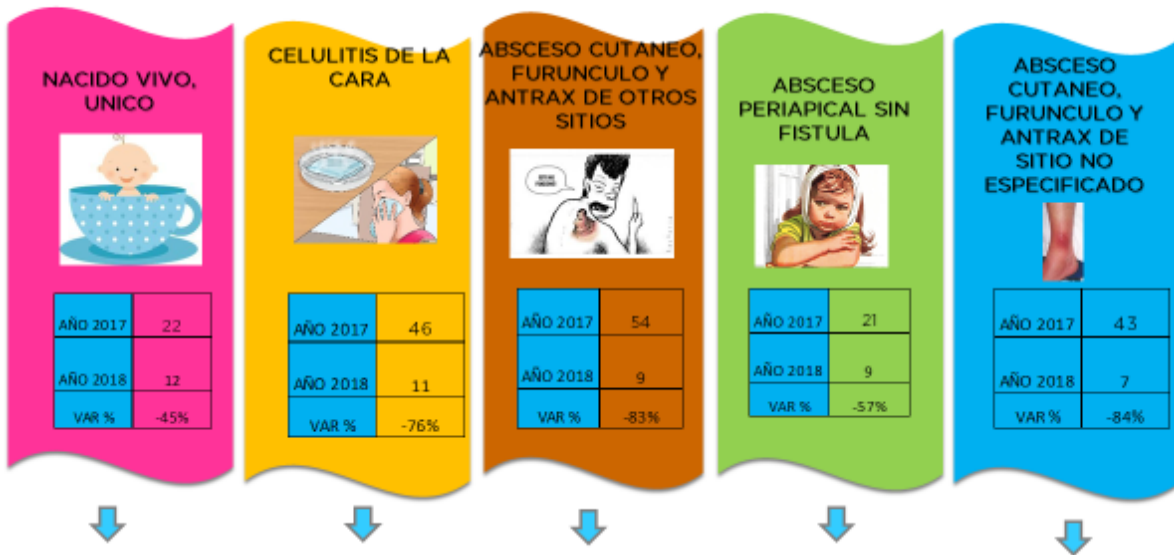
NACIDO VIVO, UNICO

| AÑO 2017 | 22 |
|---|---|
| AÑO 2018 | 12 |
| VAR % | -45% |

CELULITIS DE LA CARA

| AÑO 2017 | 46 |
|---|---|
| AÑO 2018 | 11 |
| VAR % | -76% |

ABSCESO CUTANEO, FURUNCULO Y ANTRAX DE OTROS SITIOS

| AÑO 2017 | 54 |
|---|---|
| AÑO 2018 | 9 |
| VAR % | -83% |

ABSCESO PERIAPICAL SIN FISTULA

| AÑO 2017 | 21 |
|---|---|
| AÑO 2018 | 9 |
| VAR % | -57% |

ABSCESO CUTANEO, FURUNCULO Y ANTRAX DE SITIO NO ESPECIFICADO

| AÑO 2017 | 43 |
|---|---|
| AÑO 2018 | 7 |
| VAR % | -84% |